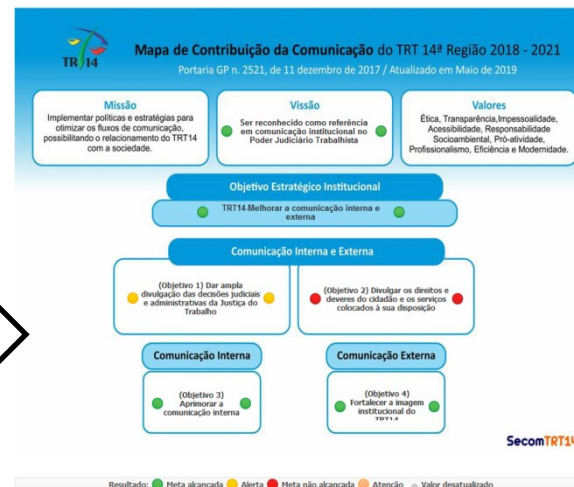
TRT 14

Mapa de Contribuição da Comunicação do TRT 14ª Região 2018 - 2021

Portaria GP n. 2521, de 11 dezembro de 2017 / Atualizado em Maio de 2019

Missão

Implementar políticas e estratégias para otimizar os fluxos de comunicação, possibilitando o relacionamento do TRT14 com a sociedade.

Visão

Ser reconhecido como referência em comunicação institucional no Poder Judiciário Trabalhista

Valores

Ética, Transparência,Impessoalidade, Acessibilidade, Responsabilidade Socioambiental, Pró-atividade, Profissionalismo, Eficiência e Modernidade.

Objetivo Estratégico Institucional

TRT14-Melhorar a comunicação interna e externa

Comunicação Interna e Externa

(Objetivo 1) Dar ampla divulgação das decisões judiciais e administrativas da Justiça do Trabalho

(Objetivo 2) Divulgar os direitos e deveres do cidadão e os serviços colocados à sua disposição

Comunicação Interna

(Objetivo 3) Aprimorar a comunicação interna

Comunicação Externa

(Objetivo 4) Fortalecer a imagem institucional do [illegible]

SecomTRT1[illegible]

Resultado: Meta alcançada Alerta Meta não alcançada Atenção Valor desatualizado